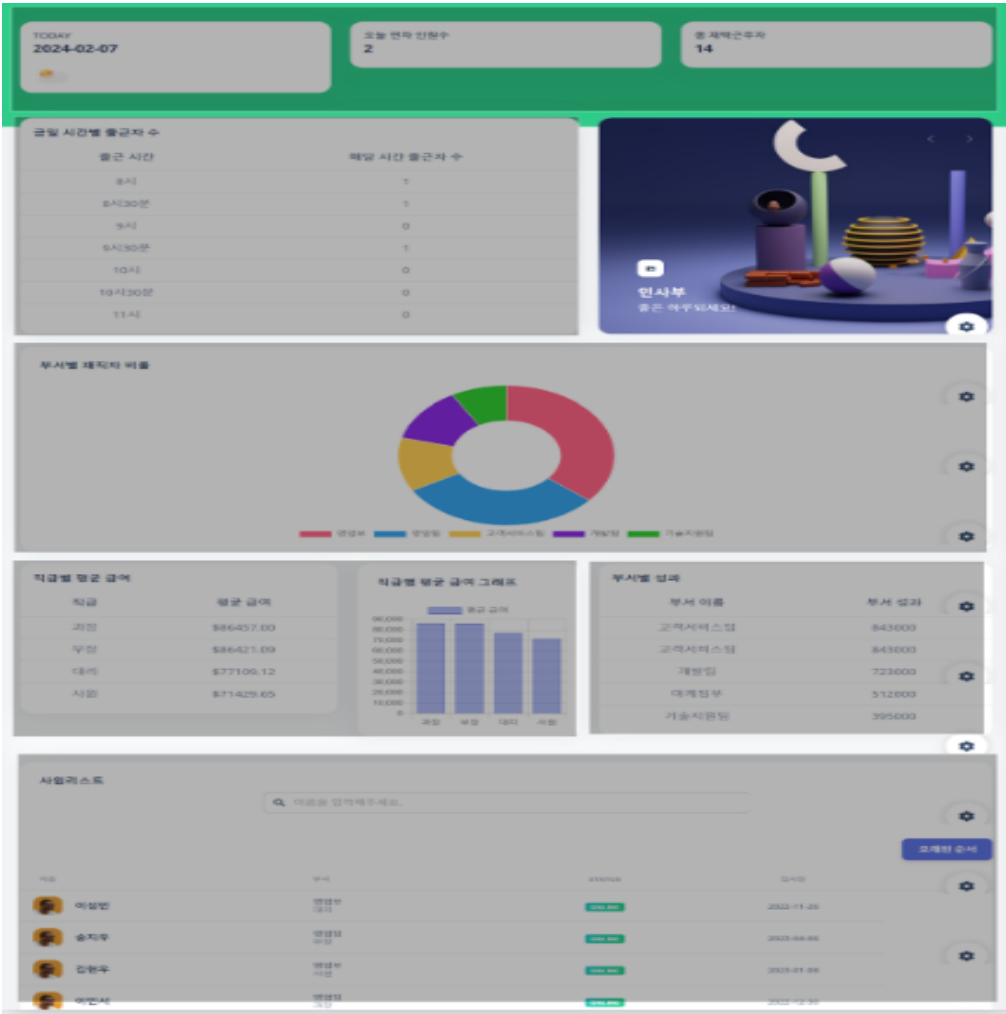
TODAY
2024-02-07

오늘 연차 인원수
2

총 재택근무자
14

금일 시간별 출근자 수

| 출근 시간 | 해당 시간 출근자 수 |
|---|---|
| 8시 | 1 |
| 8시30분 | 1 |
| 9시 | 0 |
| 9시30분 | 1 |
| 10시 | 0 |
| 10시30분 | 0 |
| 11시 | 0 |

인사부
좋은 하루되세요!

부서별 재직자 비율

영업부 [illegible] 고객서비스팀 개발팀 기술지원팀

직급별 평균 급여

| 직급 | 평균 급여 |
|---|---|
| 과장 | $86457.00 |
| 부장 | $86421.09 |
| 대리 | $77100.12 |
| 사원 | $71429.65 |

직급별 평균 급여 그래프

평균 급여

90,000
80,000
70,000
60,000
50,000
40,000
30,000
20,000
10,000
0

과장 부장 대리 사원

부서별 성과

| 부서 이름 | 부서 성과 |
|---|---|
| 고객서비스팀 | 843000 |
| 고객서비스팀 | 843000 |
| 개발팀 | 723000 |
| 대계정부 | 512000 |
| 기술지원팀 | 395000 |

사원리스트

이름을 입력해주세요.

코레한 순서

| 이름 | 부서 | STATUS | 입사일 |
|---|---|---|---|
| 이정민 | 영업부 대리 | ONLINE | 2022-11-26 |
| 송지우 | 영업팀 부장 | ONLINE | 2023-04-06 |
| 김현우 | 영업부 사원 | ONLINE | 2023-01-06 |
| 이민서 | 영업팀 과장 | ONLINE | 2022-12-30 |